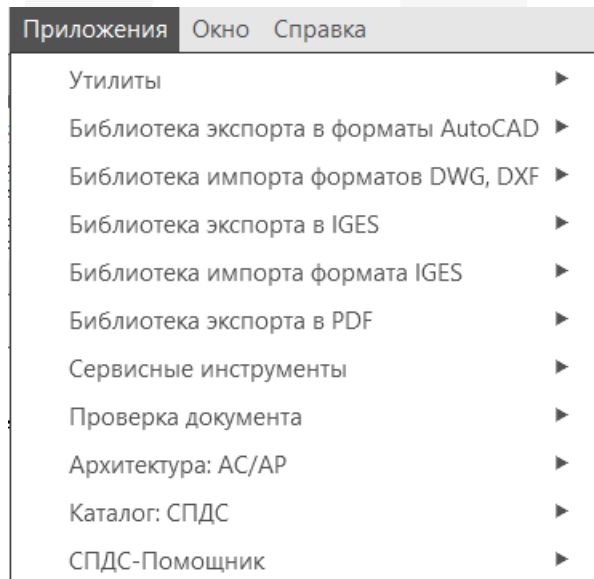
Приложения Окно Справка

Утилиты
Библиотека экспорта в форматы AutoCAD
Библиотека импорта форматов DWG, DXF
Библиотека экспорта в IGES
Библиотека импорта формата IGES
Библиотека экспорта в PDF
Сервисные инструменты
Проверка документа
Архитектура: АС/АР
Каталог: СПДС
СПДС-Помощник